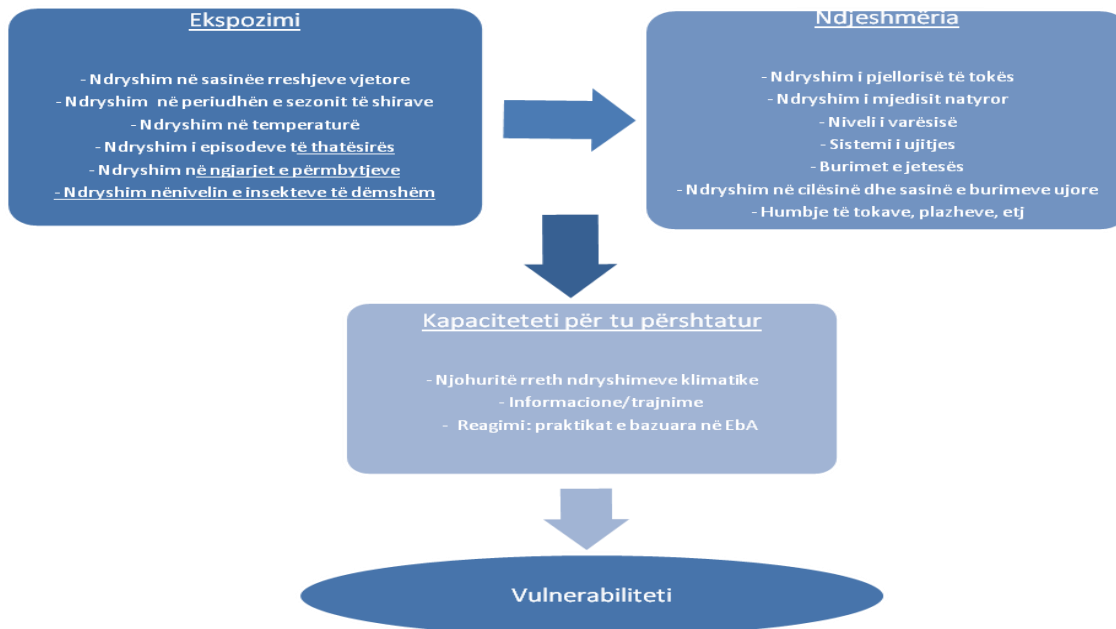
Ekspozimi

- Ndryshim në sasinëe rreshjeve vjetore
- Ndryshim në periudhën e sezonit të shirave
- Ndryshim në temperaturë
- Ndryshim i episodeve të thatësirës
- Ndryshim në ngjarjet e përmbytjeve
- Ndryshim nënivelin e insekteve të dëmshëm

Ndjeshmëria

- Ndryshim i pjellorisë të tokës
- Ndryshim i mjedisit natyror
- Niveli i varësisë
- Sistemi i ujitjes
- Burimet e jetesës
- Ndryshim në cilësinë dhe sasinë e burimeve ujore
- Humbje të tokave, plazheve, etj

Kapaciteteti për tu përshtatur

- Njohuritë rreth ndryshimeve klimatike
- Informacione/trajnime
- Reagimi: praktikat e bazuara në EbA

Vulnerabiliteti